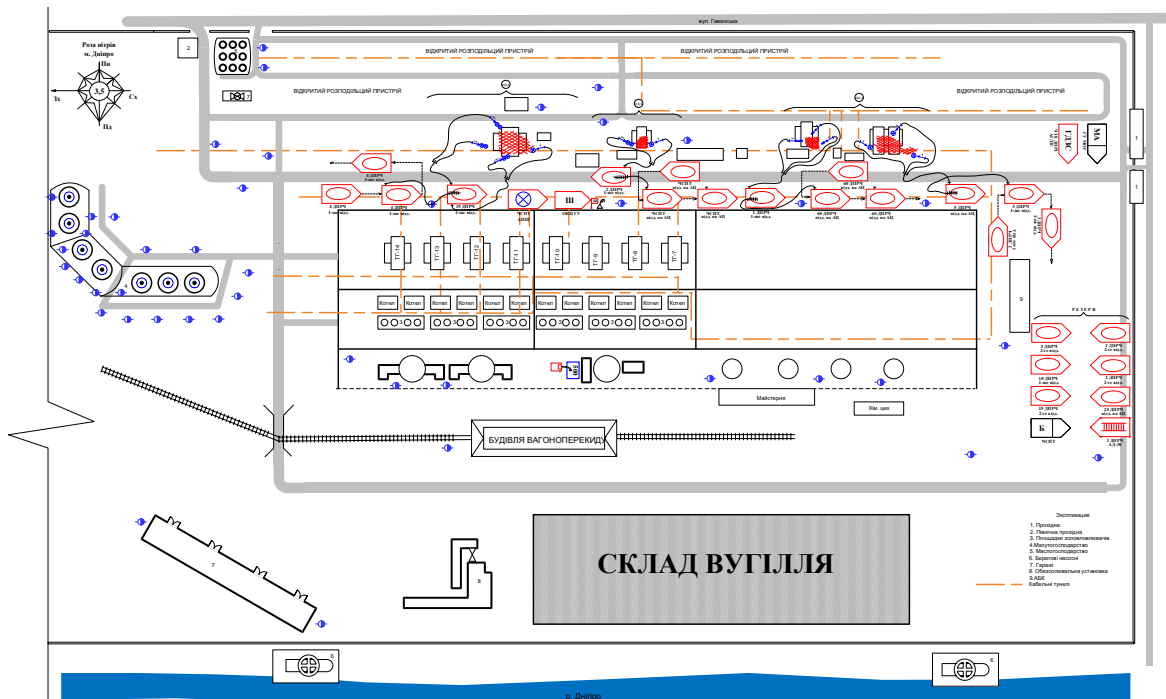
вул. Гаванська

Роза вітрів м. Дніпро

Пн
Зх
3,5
Сх
Пд

2

ВІДКРИТИЙ РОЗПОДІЛЬЧИЙ ПРИСТРІЙ
ВІДКРИТИЙ РОЗПОДІЛЬЧИЙ ПРИСТРІЙ
ВІДКРИТИЙ РОЗПОДІЛЬЧИЙ ПРИСТРІЙ
ВІДКРИТИЙ РОЗПОДІЛЬЧИЙ ПРИСТРІЙ

ГЩУ
МК
1
1

4 ДНРЧ
6 ДНРЧ
5 ДНРЧ
15 ДНРЧ
ЩПП
ЩВП
ОЩ ГУ
Ш
3 ДНРЧ
ЧЩП
ЧЩЕ
2 ДНРЧ
40 ДНРЧ
60 ДНРЧ
1 ДНРЧ
3 ДНРЧ
ГЩУ

ТГ-14
ТГ-13
ТГ-12
ТГ-11
ТГ-10
ТГ-9
ТГ-8
ТГ-7

Котел
Котел
Котел
Котел
Котел
Котел
Котел
Котел
Котел
Котел
Котел
Котел

9

РЕЗЕРВ
2 ДНРЧ
2 ДНРЧ
10 ДНРЧ
4 ДНРЧ
19 ДНРЧ
23 ДНРЧ
Б
ЧЩП

Майстерня
Хім. цех

БУДІВЛЯ ВАГОНОПЕРЕКИДУ

СКЛАД ВУГІЛЛЯ

7
8

Експлікація
1. Прохідна
2. Північна прохідна
3. Площадки золовловлювачів
4.Мазутогосподарство
5. Маслогосподарство
6. Берегові насосні
7. Гаражі
8. Обезсолювальна установка
9.АБК
Кабельні тунелі

6
6

р. Дніпро